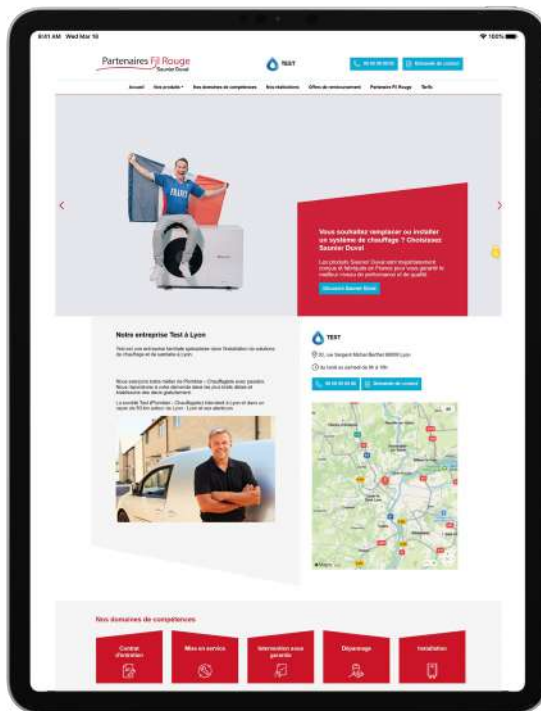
9:41 AM Wed Mar 10

100%

Partenaires Fil Rouge
Saunier Duval

TEST

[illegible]

Demande de contact

Accueil
Nos produits
Nos domaines de compétences
Nos réalisations
Offres de remboursement
Partenaire Fil Rouge
Tarifs

FRANCE

Vous souhaitez remplacer ou installer un système de chauffage ? Choisissez Saunier Duval

Les produits Saunier Duval sont majoritairement conçus et fabriqués en France pour vous garantir le meilleur niveau de performance et de qualité.

Découvrir Saunier Duval

Notre entreprise Test à Lyon

Test est une entreprise familiale spécialisée dans l'installation de solutions de chauffage et de sanitaire à Lyon.

Nous exerçons notre métier de Plombier - Chauffagiste avec passion. Nous répondrons à votre demande dans les plus brefs délais et établissons des devis gratuitement.

La société Test (Plombier - Chauffagiste) intervient à Lyon et dans un rayon de 50 km autour de Lyon : Lyon et ses alentours.

TEST

20, rue Sergent Michel Berthet 69009 Lyon

Du lundi au vendredi de 8h à 18h

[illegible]

Demande de contact

Nos domaines de compétences

Contrat d'entretien

Mise en service

Intervention sous garantie

Dépannage

Installation